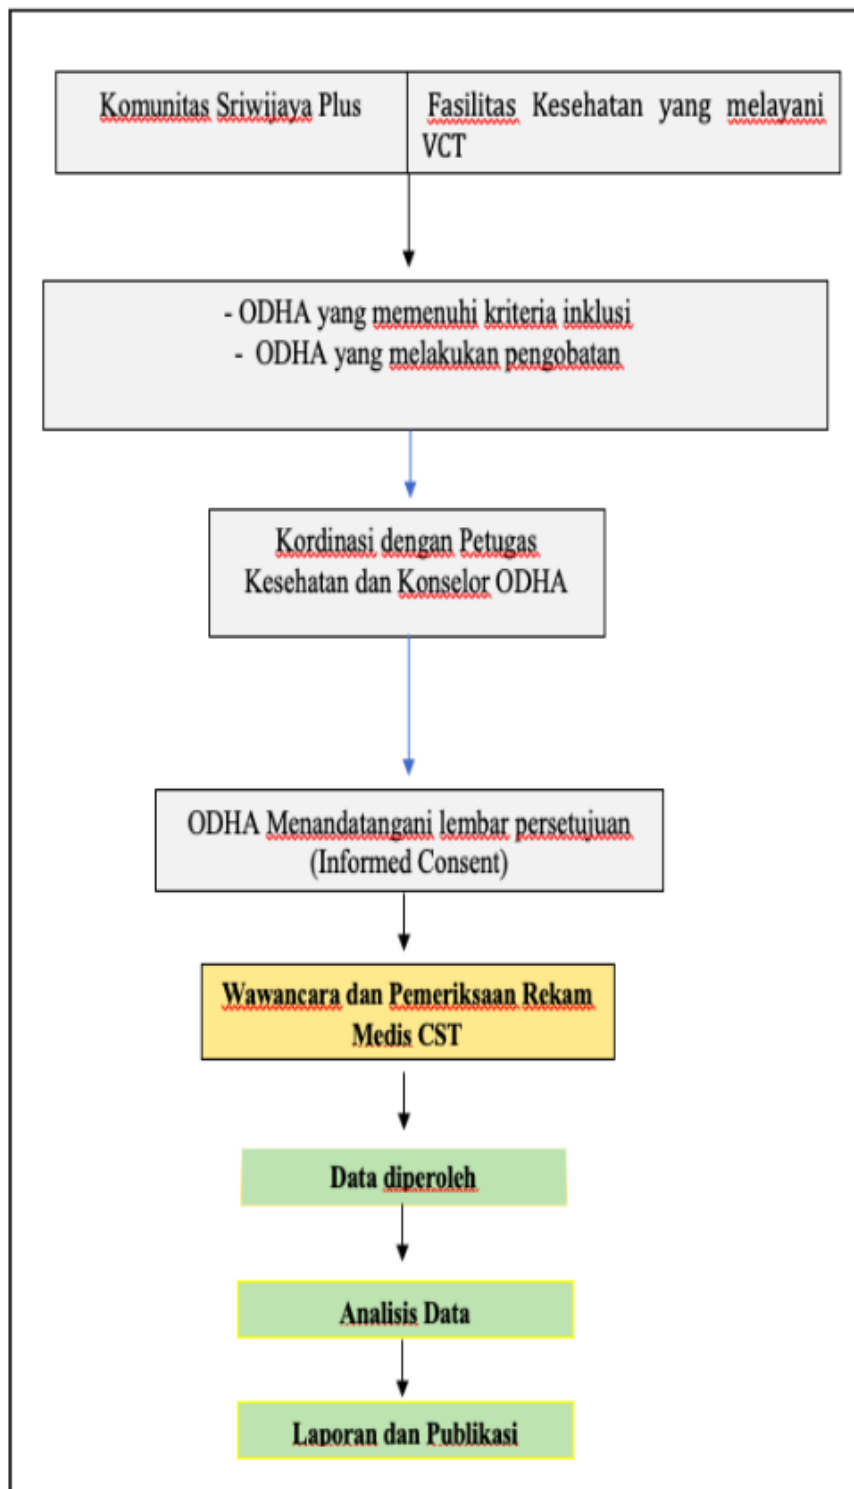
| Komunitas Sriwijaya Plus | Fasilitas Kesehatan yang melayani VCT |
|---|---|

- ODHA yang memenuhi kriteria inklusi
- ODHA yang melakukan pengobatan

Kordinasi dengan Petugas Kesehatan dan Konselor ODHA

ODHA Menandatangani lembar persetujuan (Informed Consent)

Wawancara dan Pemeriksaan Rekam Medis CST

Data diperoleh

Analisis Data

Laporan dan Publikasi